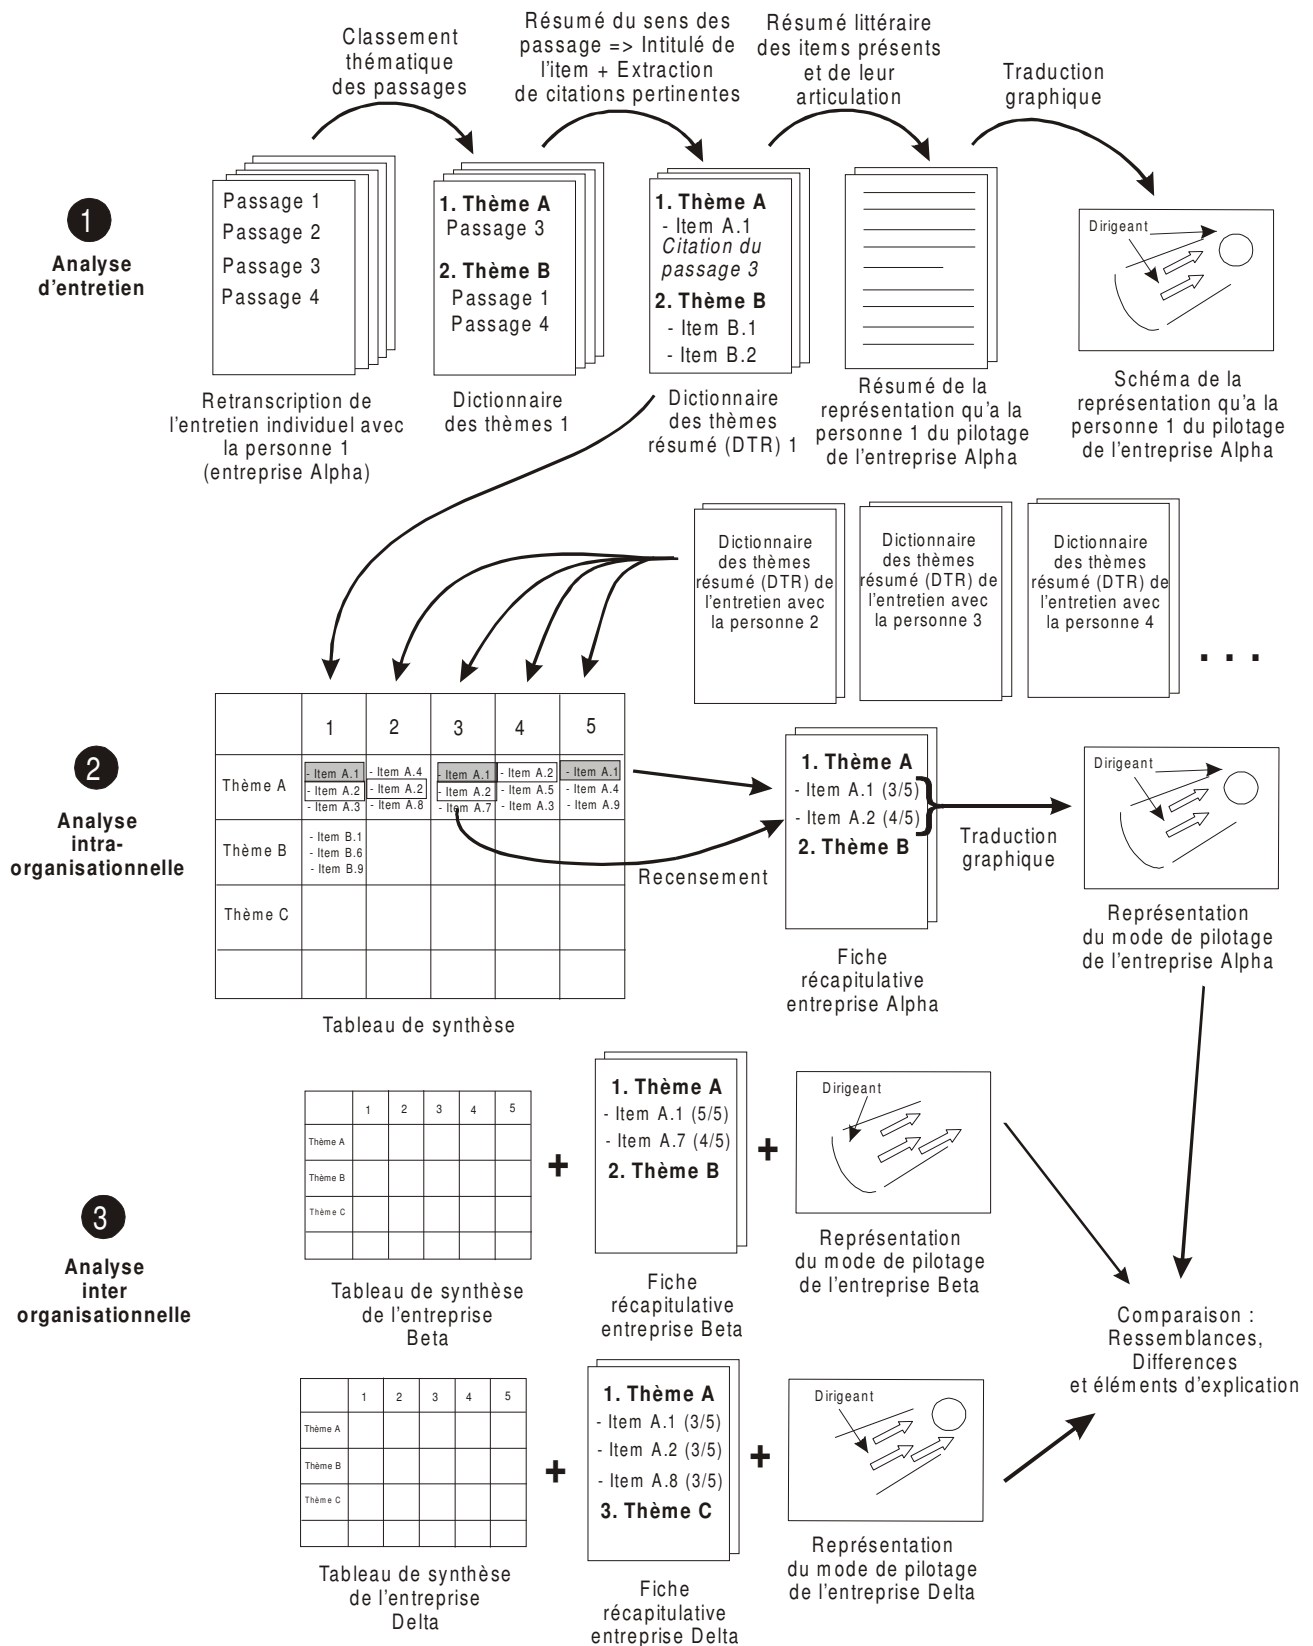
Classement thématique des passages

Résumé du sens des passage => Intitulé de l'item + Extraction de citations pertinentes

Résumé littéraire des items présents et de leur articulation

Traduction graphique

1
Analyse d'entretien

Passage 1
Passage 2
Passage 3
Passage 4

Retranscription de l'entretien individuel avec la personne 1 (entreprise Alpha)

1. Thème A
Passage 3
2. Thème B
Passage 1
Passage 4

Dictionnaire des thèmes 1

1. Thème A
- Item A.1
*Citation du passage 3*
2. Thème B
- Item B.1
- Item B.2

Dictionnaire des thèmes résumé (DTR) 1

Résumé de la représentation qu'a la personne 1 du pilotage de l'entreprise Alpha

Dirigeant

Schéma de la représentation qu'a la personne 1 du pilotage de l'entreprise Alpha

Dictionnaire des thèmes résumé (DTR) de l'entretien avec la personne 2

Dictionnaire des thèmes résumé (DTR) de l'entretien avec la personne 3

Dictionnaire des thèmes résumé (DTR) de l'entretien avec la personne 4

. . .

2
Analyse intra-organisationnelle

| | 1 | 2 | 3 | 4 | 5 |
|---|---|---|---|---|---|
| Thème A | - Item A.1 - Item A.2 - Item A.3 | - Item A.4 - Item A.2 - Item A.8 | - Item A.1 - Item A.2 - Item A.7 | - Item A.2 - Item A.5 - Item A.3 | - Item A.1 - Item A.4 - Item A.9 |
| Thème B | - Item B.1 - Item B.6 - Item B.9 | | | | |
| Thème C | | | | | |
| | | | | | |

Tableau de synthèse

Recensement

1. Thème A
- Item A.1 (3/5)
- Item A.2 (4/5)
2. Thème B

Fiche récapitulative entreprise Alpha

Traduction graphique

Dirigeant

Représentation du mode de pilotage de l'entreprise Alpha

3
Analyse inter organisationnelle

| | 1 | 2 | 3 | 4 | 5 |
|---|---|---|---|---|---|
| Thème A | | | | | |
| Thème B | | | | | |
| Thème C | | | | | |
| | | | | | |

Tableau de synthèse de l'entreprise Beta

+

1. Thème A
- Item A.1 (5/5)
- Item A.7 (4/5)
2. Thème B

Fiche récapitulative entreprise Beta

+

Dirigeant

Représentation du mode de pilotage de l'entreprise Beta

Comparaison : Ressemblances, Differences et éléments d'explication

| | 1 | 2 | 3 | 4 | 5 |
|---|---|---|---|---|---|
| Thème A | | | | | |
| Thème B | | | | | |
| Thème C | | | | | |
| | | | | | |

Tableau de synthèse de l'entreprise Delta

+

1. Thème A
- Item A.1 (3/5)
- Item A.2 (3/5)
- Item A.8 (3/5)
3. Thème C

Fiche récapitulative entreprise Delta

+

Dirigeant

Représentation du mode de pilotage de l'entreprise Delta